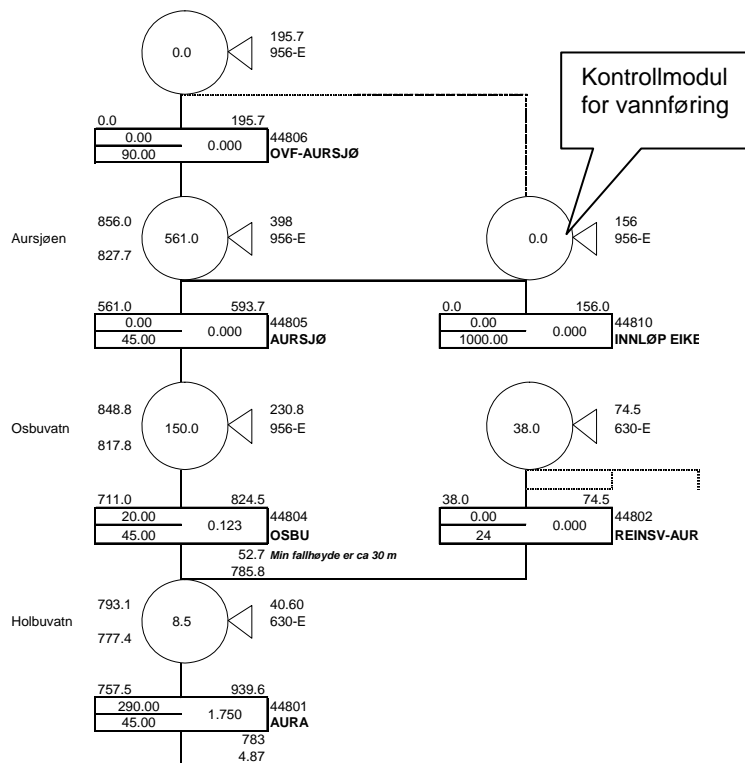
0.0

195.7
956-E

Kontrollmodul for vannføring

0.0 195.7
0.00
90.00
0.000
44806
OVF-AURSJØ

Aursjøen
856.0
827.7
561.0
398
956-E

0.0
156
956-E

561.0 593.7
0.00
45.00
0.000
44805
AURSJØ

0.0 156.0
0.00
1000.00
0.000
44810
INNLØP EIKE

Osbuvatn
848.8
817.8
150.0
230.8
956-E

38.0
74.5
630-E

711.0 824.5
20.00
45.00
0.123
44804
OSBU

38.0 74.5
0.00
24
0.000
44802
REINSV-AUR

52.7 Min fallhøyde er ca 30 m
785.8

Holbuvatn
793.1
777.4
8.5
40.60
630-E

757.5 939.6
290.00
45.00
1.750
44801
AURA
783
4.87